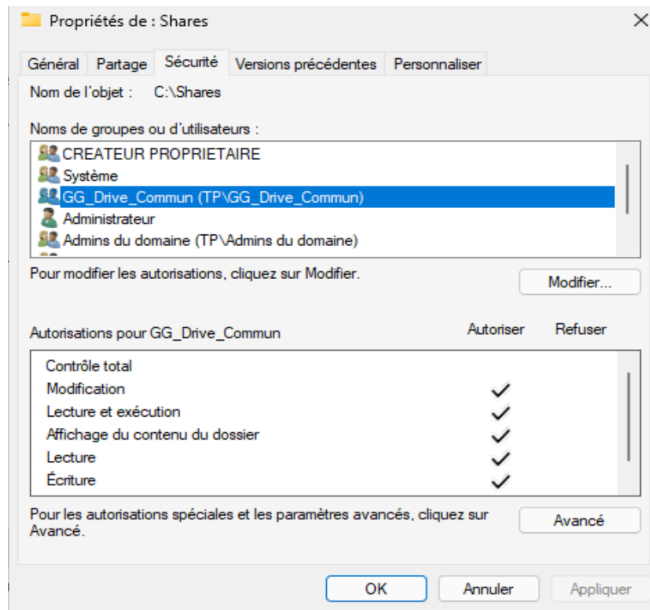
Propriétés de : Shares

Général | Partage | Sécurité | Versions précédentes | Personnaliser

Nom de l'objet : C:\Shares

Noms de groupes ou d'utilisateurs :

CREATEUR PROPRIETAIRE
Système
GG_Drive_Commun (TP\GG_Drive_Commun)
Administrateur
Admins du domaine (TP\Admins du domaine)

Pour modifier les autorisations, cliquez sur Modifier.

Modifier...

| Autorisations pour GG_Drive_Commun | Autoriser | Refuser |
|---|---|---|
| Contrôle total | | |
| Modification | ✓ | |
| Lecture et exécution | ✓ | |
| Affichage du contenu du dossier | ✓ | |
| Lecture | ✓ | |
| Écriture | ✓ | |

Pour les autorisations spéciales et les paramètres avancés, cliquez sur Avancé.

Avancé

OK | Annuler | Appliquer